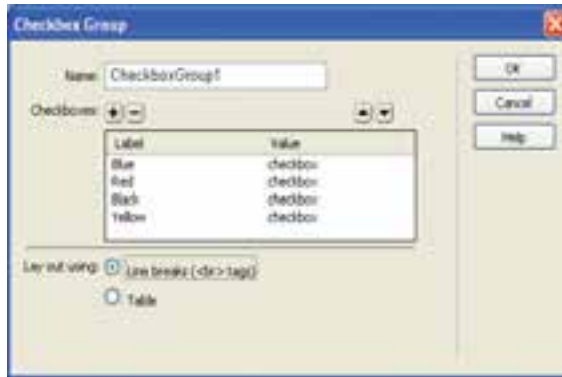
Checkbox Group

Name: CheckboxGroup1

Checkboxes: + −

| Label | Value |
|---|---|
| Blue | checkbox |
| Red | checkbox |
| Black | checkbox |
| Yellow | checkbox |

Lay out using: Line breaks (<br> tags)

Table

OK

Cancel

Help